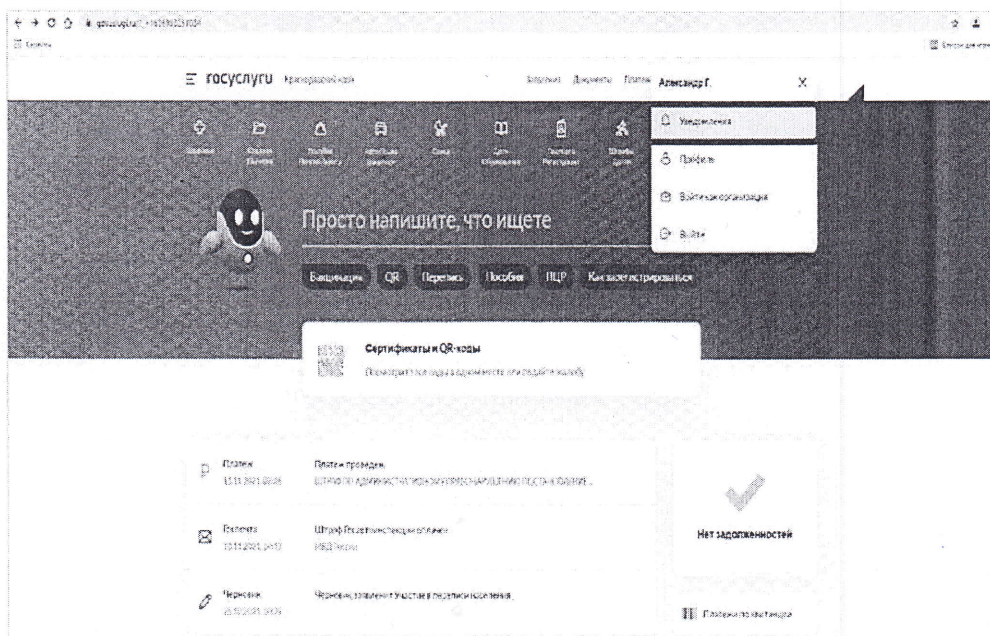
госуслуги Краснодарский край

Заявления Документы Платежи Александр Г.

Уведомления

Профиль

Войти как организация

Выйти

Просто напишите, что ищете

Вакцинация QR Перепись Пособия ПЦР Как зарегистрироваться

Сертификаты и QR-коды

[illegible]

Платеж 15.11.2021 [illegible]

Платеж проведен

ШТРАФ ПО АДМИНИСТРАТИВНОМУ ПРАВОНАРУШЕНИЮ ПОСТАНОВЛЕНИЕ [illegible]

Госпочта 15.11.2021 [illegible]

Штраф Госавтоинспекции оплачен

МВД России

Черновик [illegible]

Черновик заявления Участие в переписи населения

Нет задолженностей

Платежи по квитанциям